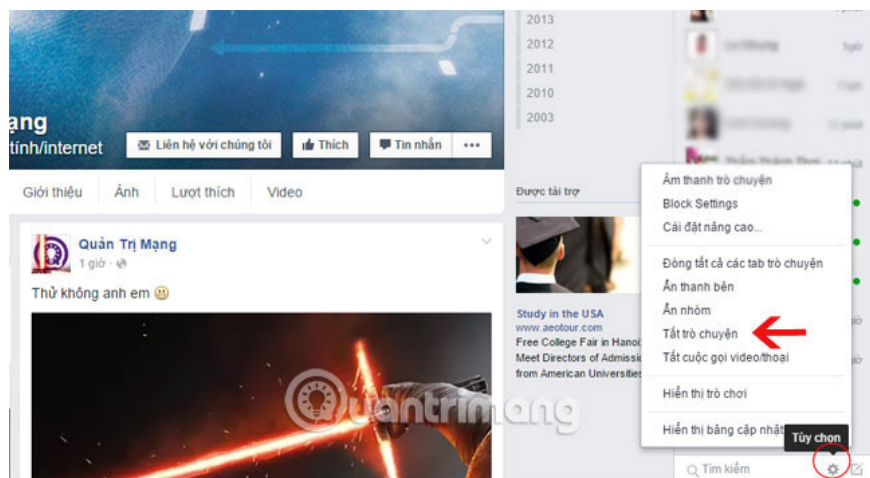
ạng
tính/internet

Liên hệ với chúng tôi
Thích
Tin nhắn
...

Giới thiệu
Ảnh
Lượt thích
Video

Quản Trị Mạng
1 giờ ·

Thử không anh em 😬

2013
2012
2011
2010
2003

Được tài trợ

Study in the USA
www.aeotour.com
Free College Fair in Hanoi
Meet Directors of Admissi
from American Universitie

Âm thanh trò chuyện
Block Settings
Cài đặt nâng cao...
Đóng tất cả các tab trò chuyện
Ẩn thanh bên
Ẩn nhóm
Tắt trò chuyện
Tắt cuộc gọi video/thoại
Hiển thị trò chơi
Hiển thị bảng cập nhật
Tùy chọn
Tìm kiếm

Quantrimang